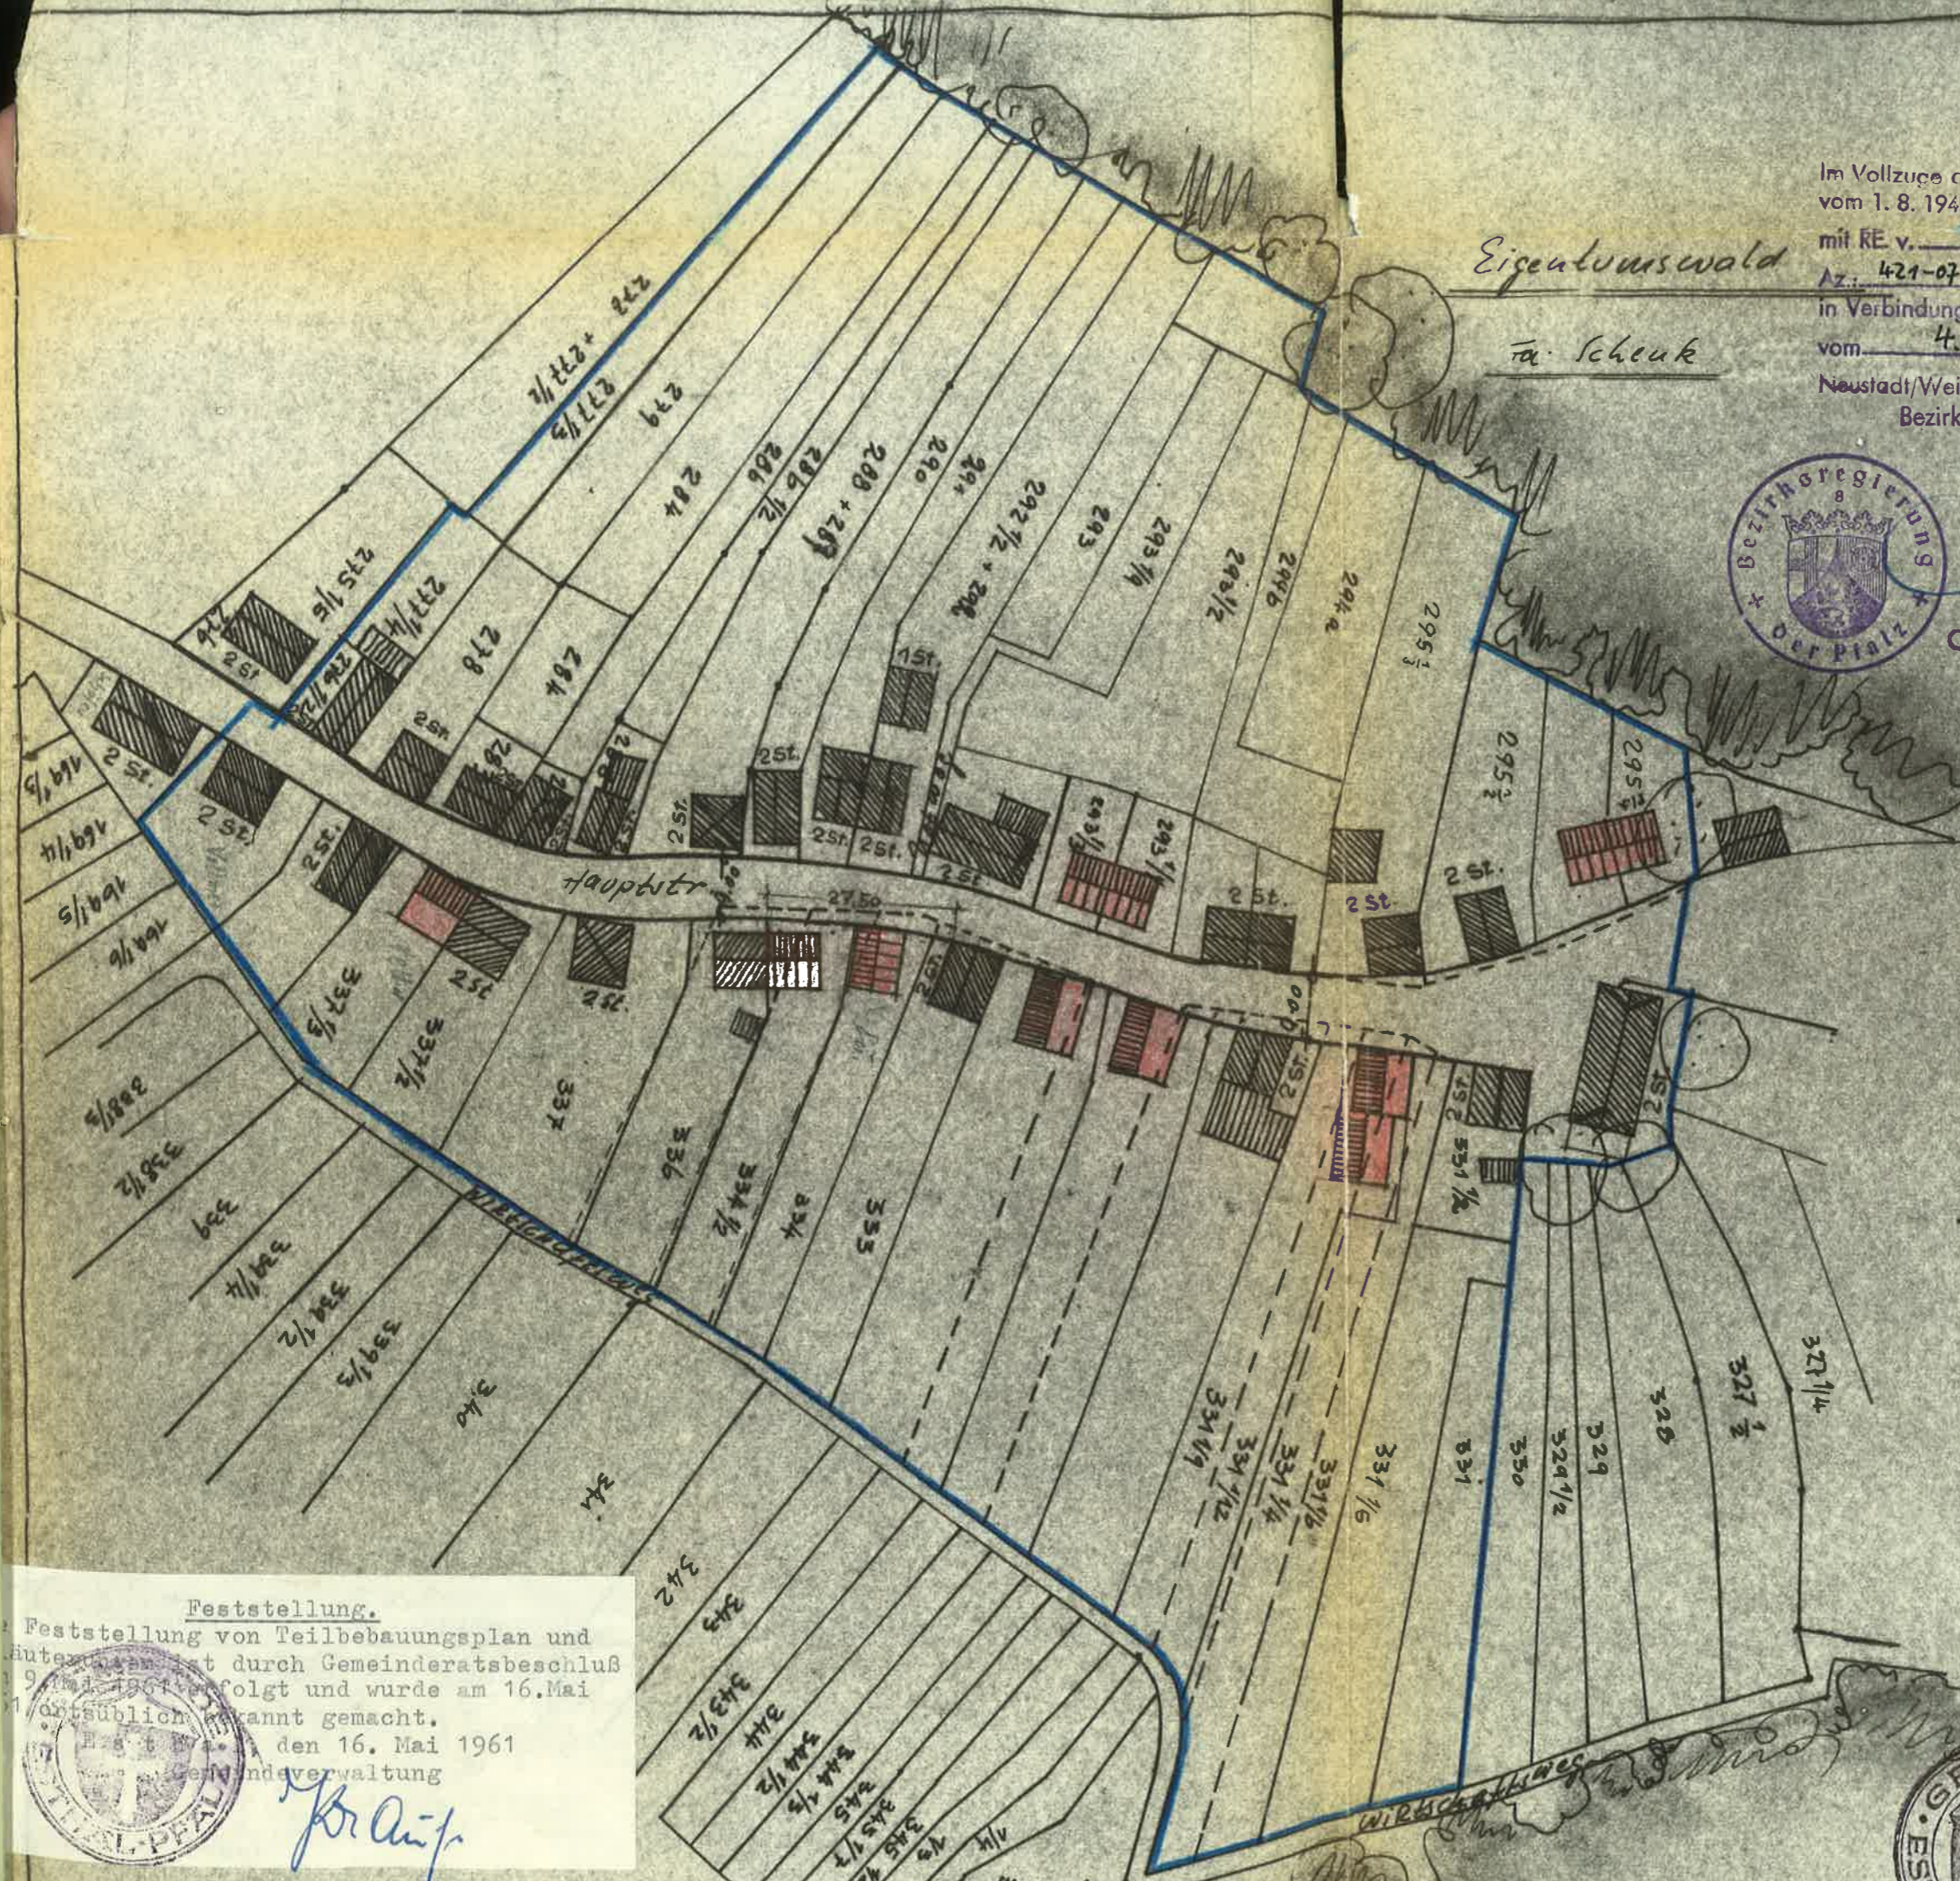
Im Vollzuge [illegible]
vom 1. 8. 194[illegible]
mit RE. v. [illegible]
Az.: 421-07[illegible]
in Verbindung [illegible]
vom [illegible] 4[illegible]
Neustadt/Wei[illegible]
Bezirk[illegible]

Bezirksregierung der Pfalz

Eigentumswald
Fa. Schenk

277/2 + 279
277/3
279
284
286
286/2
288 + 289
290
291
292/2 + 292
293
293/1
294/2
294 b
294 a
295 1/2
295 1/2
295 1/2
275/5
277/4
276/2
278
281
282
1St.
2St.
2St.
2St.
2St.
2 St.
2 St.
2St.
2 St.
2 St.
2 St.
2 St.
2St.
2St.
2St.
2St.
2St.
2St.
Hauptstr.
27,50
164/3
164/4
164/5
164/6
338/5
338/2
339
339/4
339/2
339/3
337/3
337/2
337
336
334/2
334
333
331/9
331/12
331/4
331/6
331/6
331
330
329/2
329
328
327 1/2
327/4
331/2
340
341
342
343
343/2
344
344/2
344/3
345/2
345/3
Wirtschaftsweg

Feststellung.
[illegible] Feststellung von Teilbebauungsplan und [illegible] ist durch Gemeinderatsbeschluß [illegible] 9. Mai 1961 erfolgt und wurde am 16. Mai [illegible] ortsüblich bekannt gemacht.
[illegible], den 16. Mai 1961
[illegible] Gemeindeverwaltung
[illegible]
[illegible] TAL-PFALZ